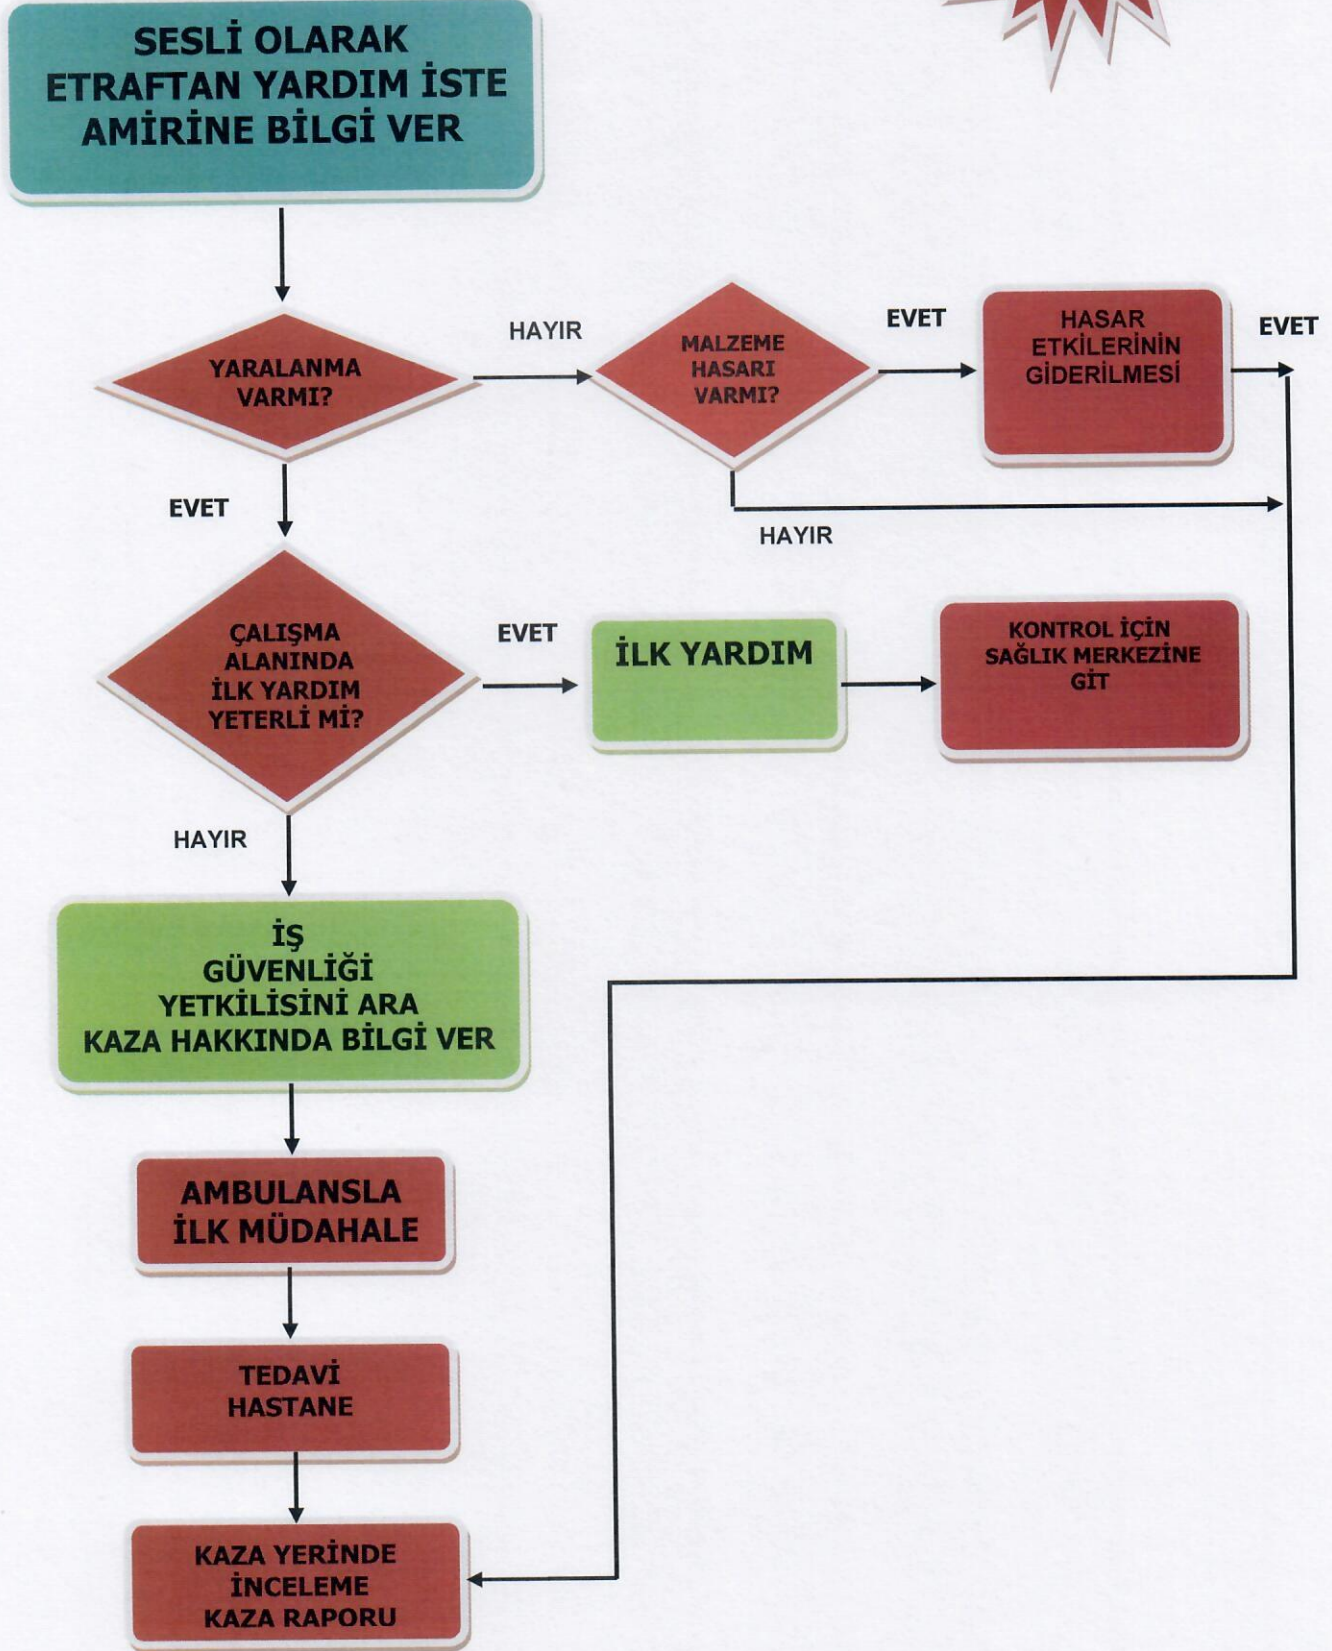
SESLİ OLARAK
ETRAFTAN YARDIM İSTE
AMİRİNE BİLGİ VER

YARALANMA VARMI?

HAYIR

MALZEME HASARI VARMI?

EVET

HASAR ETKİLERİNİN GİDERİLMESİ

EVET

HAYIR

EVET

ÇALIŞMA ALANINDA İLK YARDIM YETERLİ Mİ?

EVET

İLK YARDIM

KONTROL İÇİN SAĞLIK MERKEZİNE GİT

HAYIR

İŞ
GÜVENLİĞİ
YETKİLİSİNİ ARA
KAZA HAKKINDA BİLGİ VER

AMBULANSLA
İLK MÜDAHALE

TEDAVİ
HASTANE

KAZA YERİNDE
İNCELEME
KAZA RAPORU